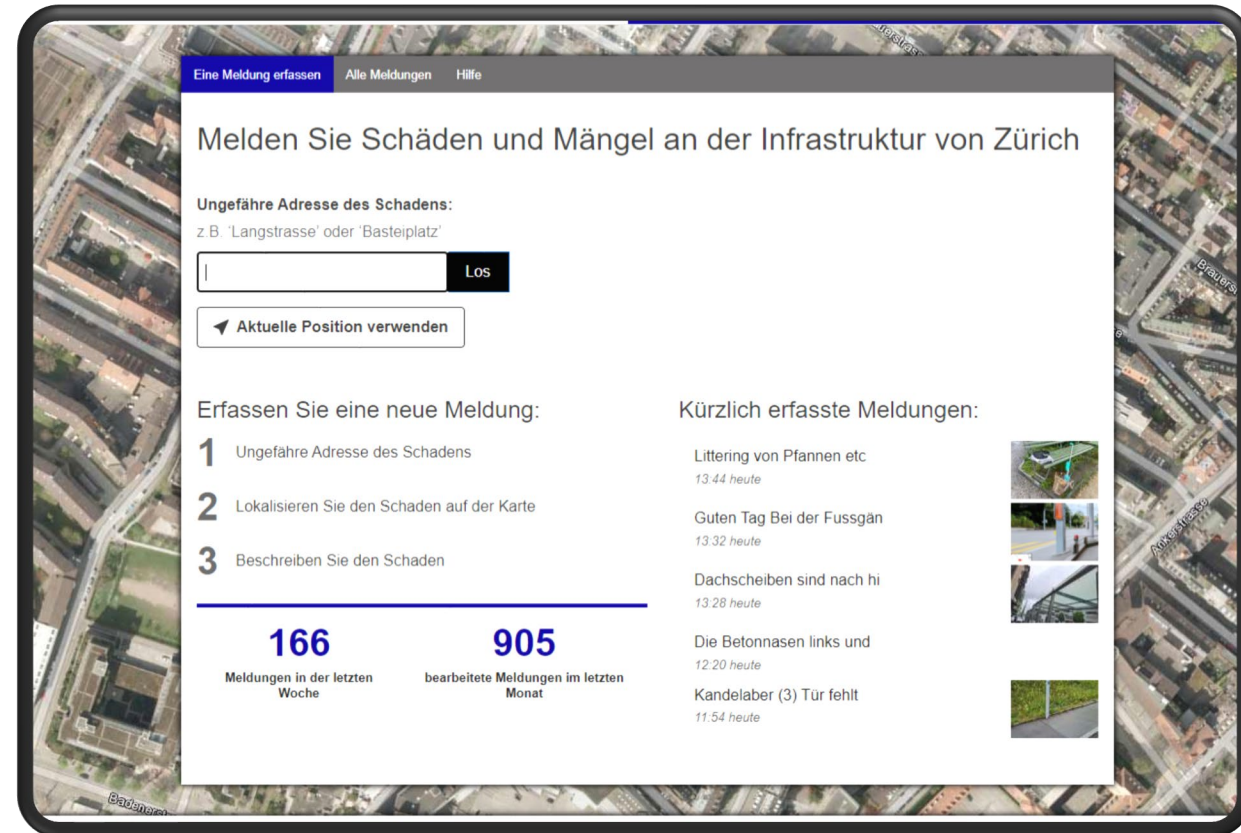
Eine Meldung erfassen Alle Meldungen Hilfe

Melden Sie Schäden und Mängel an der Infrastruktur von Zürich

Ungefähre Adresse des Schadens:
z.B. 'Langstrasse' oder 'Basteiplatz'

Los

Aktuelle Position verwenden

Erfassen Sie eine neue Meldung:

1 Ungefähre Adresse des Schadens

2 Lokalisieren Sie den Schaden auf der Karte

3 Beschreiben Sie den Schaden

166
Meldungen in der letzten Woche

905
bearbeitete Meldungen im letzten Monat

Kürzlich erfasste Meldungen:

Littering von Pfannen etc
13:44 heute

Guten Tag Bei der Fussgän
13:32 heute

Dachscheiben sind nach hi
13:28 heute

Die Betonnasen links und
12:20 heute

Kandelaber (3) Tür fehlt
11:54 heute